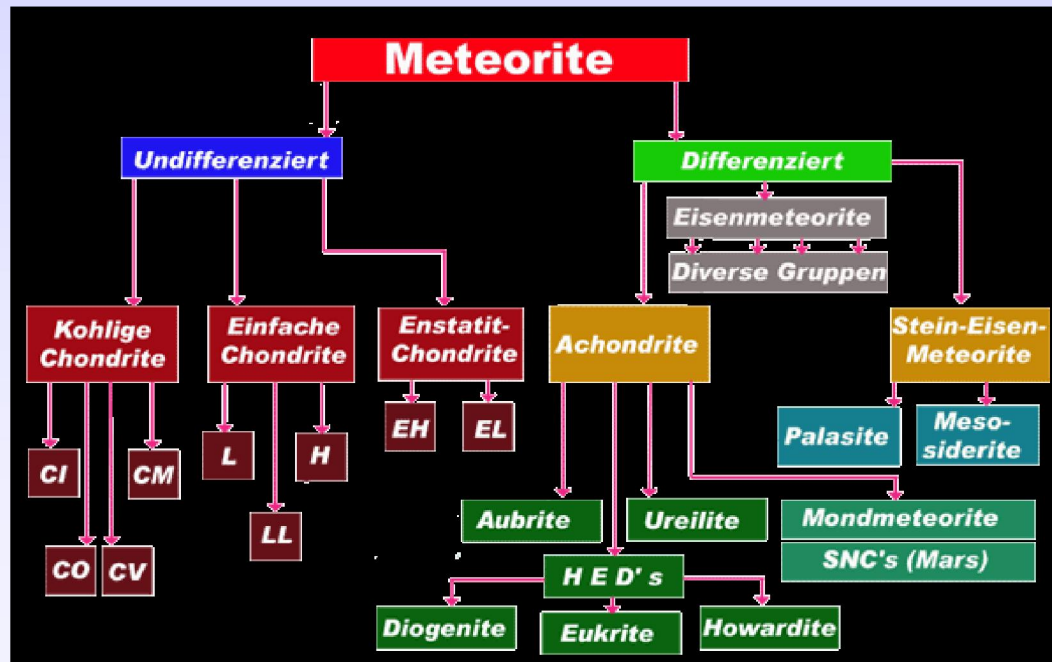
Meteorite

Undifferenziert

Differenziert

Eisenmeteorite

Diverse Gruppen

Kohlige Chondrite

Einfache Chondrite

Enstatit-Chondrite

Achondrite

Stein-Eisen-Meteorite

CI

CM

L

H

EH

EL

Palasite

Meso-siderite

LL

CO

CV

Aubrite

Ureilite

Mondmeteorite

SNC's (Mars)

H E D' s

Diogenite

Eukrite

Howardite